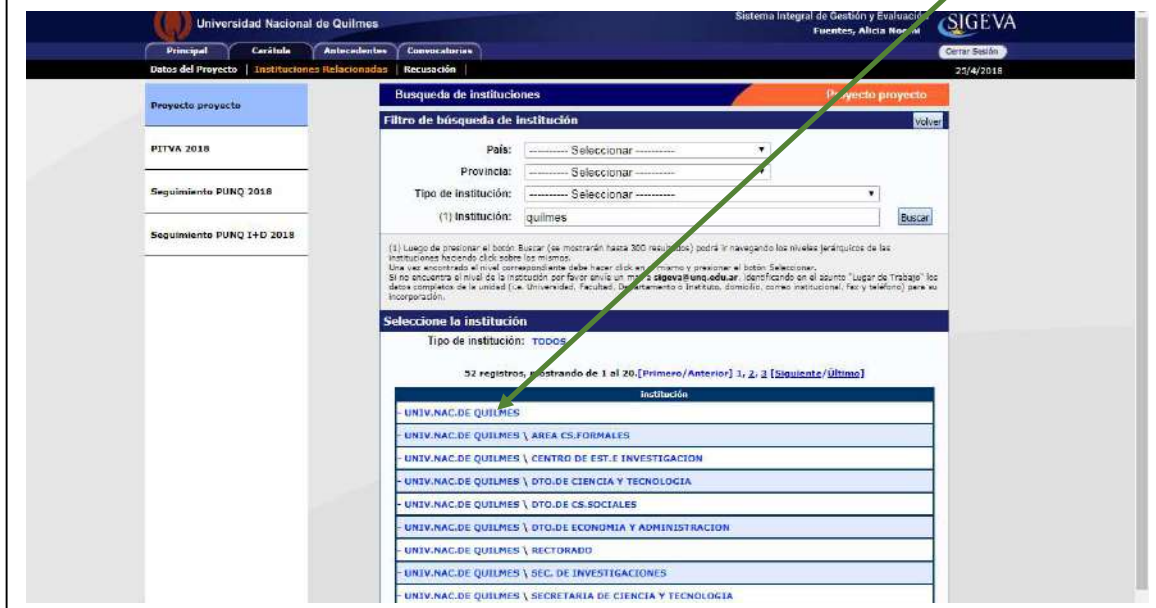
Universidad Nacional de Quilmes

Sistema Integral de Gestión y Evaluación
Fuentes, Alicia No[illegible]

SIGEVA

Principal | Carátula | Antecedentes | Convocatorias

Cerrar Sesión

Datos del Proyecto | Instituciones Relacionadas | Recusación

25/4/2018

Proyecto proyecto

PITVA 2018

Seguimiento PUNQ 2018

Seguimiento PUNQ I+D 2018

Busqueda de instituciones

P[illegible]yecto proyecto

Filtro de búsqueda de institución

Volver

País: ---------- Seleccionar ----------

Provincia: ---------- Seleccionar ----------

Tipo de institución: ---------- Seleccionar ----------

(1) Institución: quilmes

Buscar

(1) Luego de presionar el botón Buscar (se mostrarán hasta 300 resul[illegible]) podrá ir navegando los niveles jerárquicos de las instituciones haciendo click sobre los mismos.
Una vez encontrado el nivel correspondiente debe hacer click en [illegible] presionar el botón Seleccionar.
Si no encuentra el nivel de la institución por favor envíe un m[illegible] sigeva@unq.edu.ar, identificando en el asunto "Lugar de Trabajo" los datos completos de la unidad (i.e. Universidad, Facultad, De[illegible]rtamento o Instituto, domicilio, correo institucional, fax y teléfono) para su incorporación.

Seleccione la institución

Tipo de institución: TODOS

52 registros, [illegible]ostrando de 1 al 20.[Primero/Anterior] 1, 2, 3 [Siguiente/Último]

| Institución |
|---|
| - UNIV.NAC.DE QUILMES |
| - UNIV.NAC.DE QUILMES \ AREA CS.FORMALES |
| - UNIV.NAC.DE QUILMES \ CENTRO DE EST.E INVESTIGACION |
| - UNIV.NAC.DE QUILMES \ DTO.DE CIENCIA Y TECNOLOGIA |
| - UNIV.NAC.DE QUILMES \ DTO.DE CS.SOCIALES |
| - UNIV.NAC.DE QUILMES \ DTO.DE ECONOMIA Y ADMINISTRACION |
| - UNIV.NAC.DE QUILMES \ RECTORADO |
| - UNIV.NAC.DE QUILMES \ SEC. DE INVESTIGACIONES |
| - UNIV.NAC.DE QUILMES \ SECRETARIA DE CIENCIA Y TECNOLOGIA |